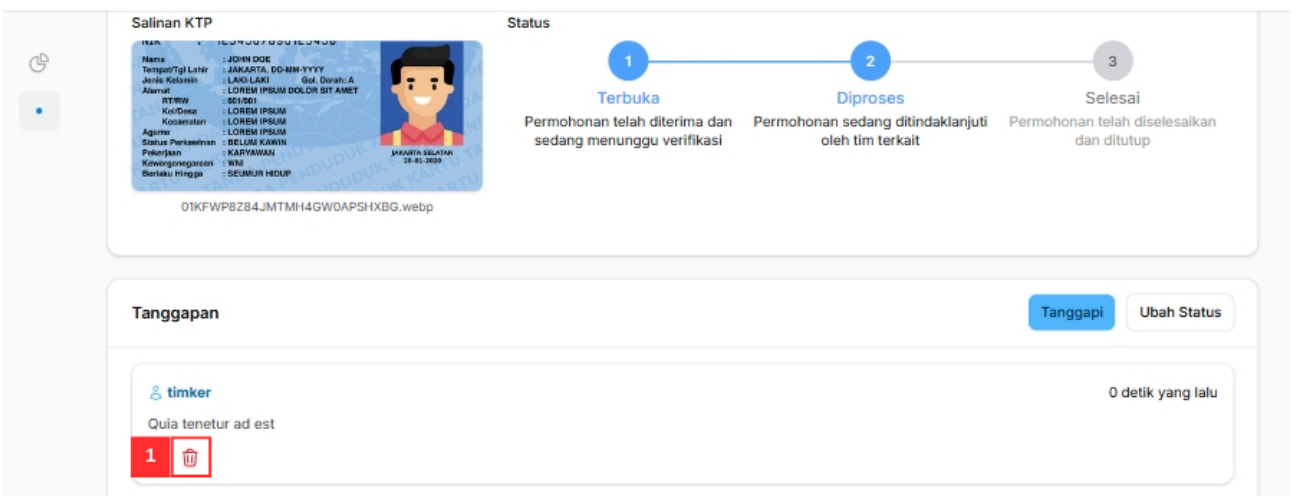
Salinan KTP

NIK : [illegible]
Nama : JOHN DOE
Tempat/Tgl Lahir : JAKARTA, DD-MM-YYYY
Jenis Kelamin : LAKI-LAKI Gol. Darah: A
Alamat : LOREM IPSUM DOLOR SIT AMET
RT/RW : 001/001
Kel/Desa : LOREM IPSUM
Kecamatan : LOREM IPSUM
Agama : LOREM IPSUM
Status Perkawinan : BELUM KAWIN
Pekerjaan : KARYAWAN
Kewarganegaraan : WNI
Berlaku Hingga : SEUMUR HIDUP
JAKARTA SELATAN
28-01-2020

01KFWP8Z84JMTMH4GW0APSHXBG.webp

Status

1
Terbuka
Permohonan telah diterima dan sedang menunggu verifikasi

2
Diproses
Permohonan sedang ditindaklanjuti oleh tim terkait

3
Selesai
Permohonan telah diselesaikan dan ditutup

Tanggapan

Tanggapi

Ubah Status

timker

0 detik yang lalu

Quia tenetur ad est

1